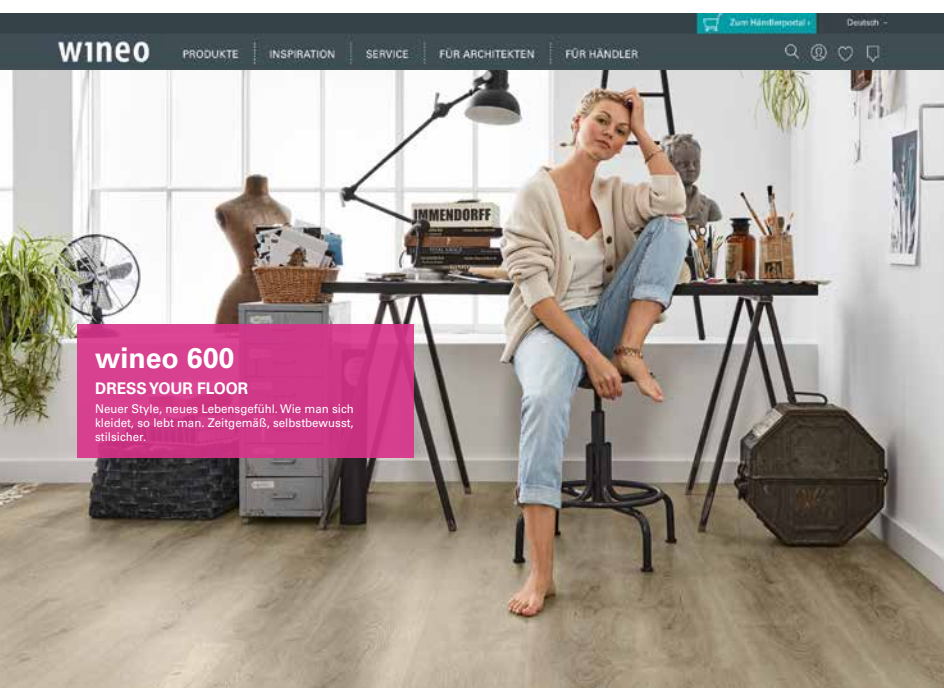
Zum Händlerportal › Deutsch ⌄

wineo PRODUKTE INSPIRATION SERVICE FÜR ARCHITEKTEN FÜR HÄNDLER

IMMENDORFF

wineo 600

DRESS YOUR FLOOR

Neuer Style, neues Lebensgefühl. Wie man sich kleidet, so lebt man. Zeitgemäß, selbstbewusst, stilsicher.